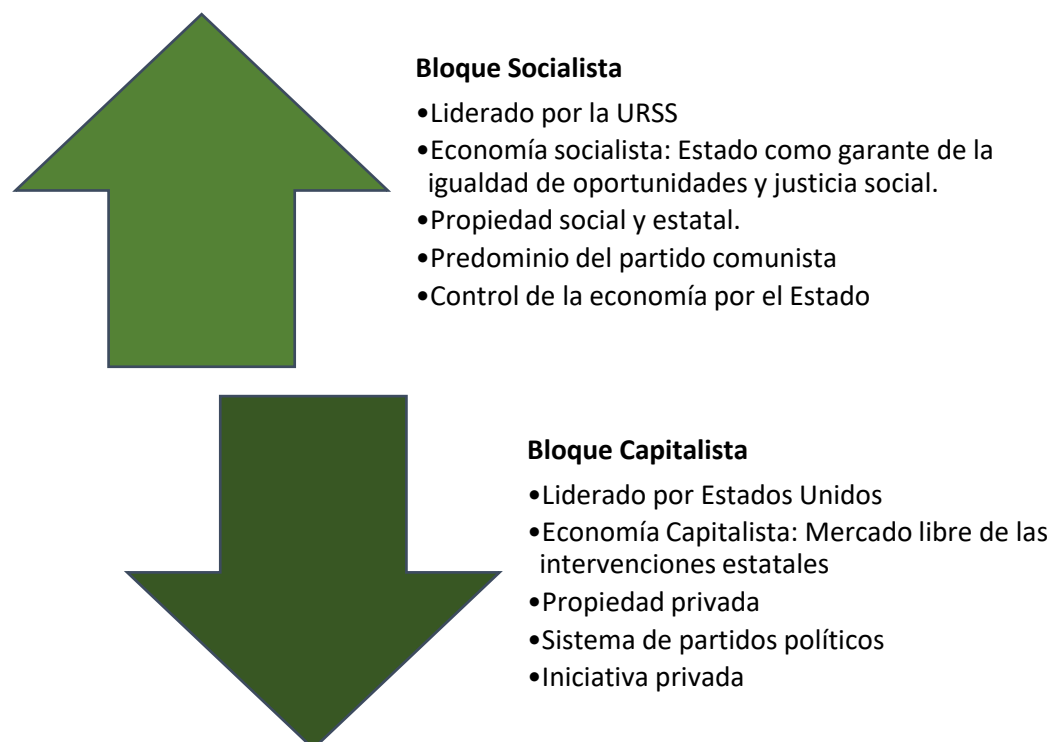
**Bloque Socialista**

•Liderado por la URSS
•Economía socialista: Estado como garante de la igualdad de oportunidades y justicia social.
•Propiedad social y estatal.
•Predominio del partido comunista
•Control de la economía por el Estado

**Bloque Capitalista**

•Liderado por Estados Unidos
•Economía Capitalista: Mercado libre de las intervenciones estatales
•Propiedad privada
•Sistema de partidos políticos
•Iniciativa privada